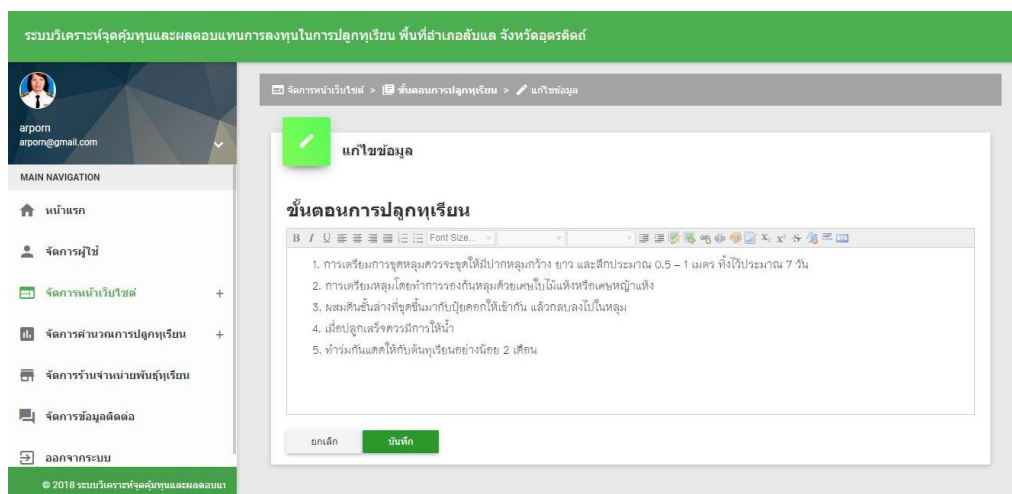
ระบบวิเคราะห์จุดคุ้มทุนและผลตอบแทนการลงทุนในการปลูกทุเรียน พื้นที่อำเภอลับแล จังหวัดอุตรดิตถ์

arporn
arporn@gmail.com

MAIN NAVIGATION

หน้าแรก

จัดการผู้ใช้

จัดการหน้าเว็บไซต์ +

จัดการคำนวณการปลูกทุเรียน +

จัดการร้านจำหน่ายพันธุ์ทุเรียน

จัดการข้อมูลติดต่อ

ออกจากระบบ

© 2018 ระบบวิเคราะห์จุดคุ้มทุนและผลตอบแท

จัดการหน้าเว็บไซต์ > ขั้นตอนการปลูกทุเรียน > แก้ไขข้อมูล

แก้ไขข้อมูล

ขั้นตอนการปลูกทุเรียน

B I U Font Size...

1. การเตรียมการขุดหลุมควรจะขุดให้มีปากหลุมกว้าง ยาว และลึกประมาณ 0.5 – 1 เมตร ทิ้งไว้ประมาณ 7 วัน

2. การเตรียมหลุมโดยทำการรองก้นหลุมด้วยเศษใบไม้แห้งหรือเศษหญ้าแห้ง

3. ผสมดินชั้นล่างที่ขุดขึ้นมากับปุ๋ยคอกให้เข้ากัน แล้วกลบลงไปในหลุม

4. เมื่อปลูกเสร็จควรมีการให้น้ำ

5. ทำร่มกันแดดให้กับต้นทุเรียนอย่างน้อย 2 เดือน

ยกเลิก บันทึก